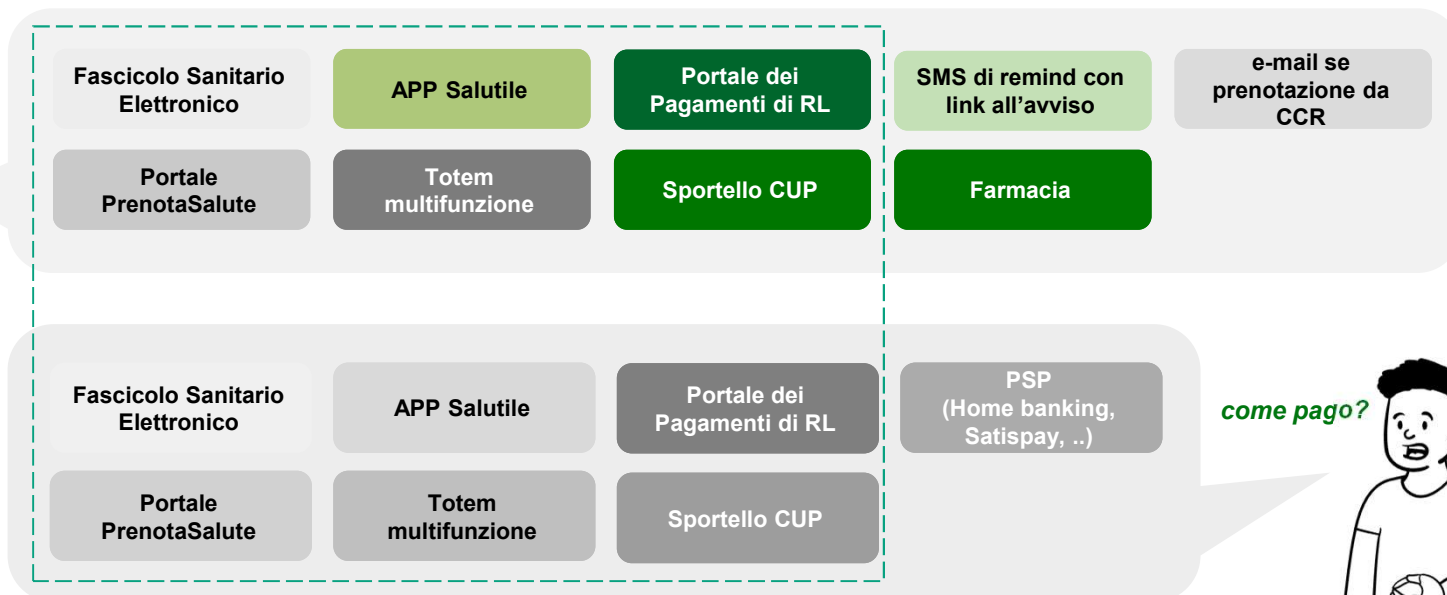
Fascicolo Sanitario Elettronico

APP Salutile

Portale dei Pagamenti di RL

SMS di remind con link all’avviso

e-mail se prenotazione da CCR

Portale PrenotaSalute

Totem multifunzione

Sportello CUP

Farmacia

Fascicolo Sanitario Elettronico

APP Salutile

Portale dei Pagamenti di RL

PSP (Home banking, Satispay, ..)

Portale PrenotaSalute

Totem multifunzione

Sportello CUP

come pago?